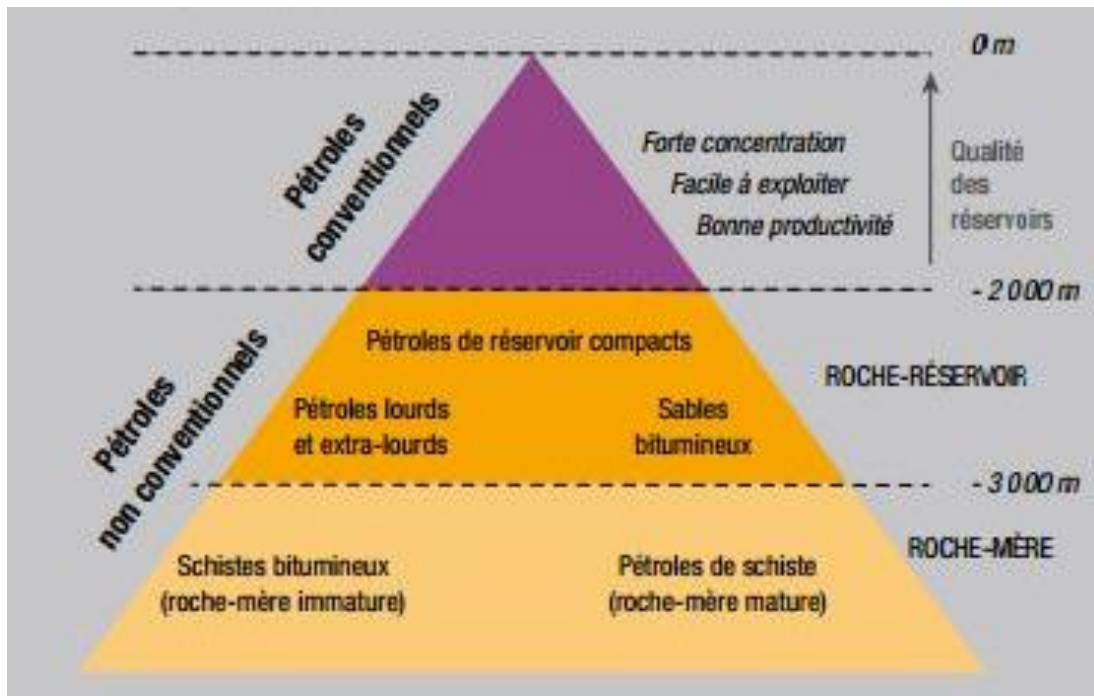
0 m

Pétroles conventionnels

Forte concentration
Facile à exploiter
Bonne productivité

Qualité des réservoirs

- 2 000 m

Pétroles non conventionnels

Pétroles de réservoir compacts

Pétroles lourds et extra-lourds

Sables bitumineux

ROCHE-RÉSERVOIR

- 3 000 m

Schistes bitumineux (roche-mère immature)

Pétroles de schiste (roche-mère mature)

ROCHE-MÈRE